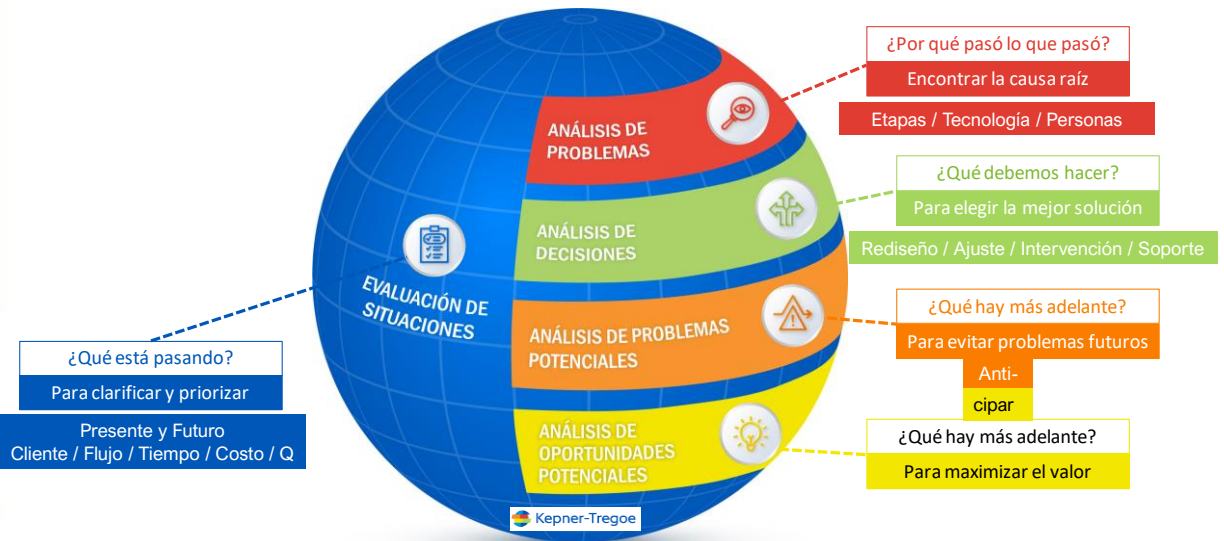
¿Por qué pasó lo que pasó?

Encontrar la causa raíz

Etapas / Tecnología / Personas

ANÁLISIS DE PROBLEMAS

¿Qué debemos hacer?

Para elegir la mejor solución

Rediseño / Ajuste / Intervención / Soporte

ANÁLISIS DE DECISIONES

EVALUACIÓN DE SITUACIONES

¿Qué hay más adelante?

Para evitar problemas futuros

Anti-

cipar

ANÁLISIS DE PROBLEMAS POTENCIALES

¿Qué está pasando?

Para clarificar y priorizar

Presente y Futuro
Cliente / Flujo / Tiempo / Costo / Q

ANÁLISIS DE OPORTUNIDADES POTENCIALES

¿Qué hay más adelante?

Para maximizar el valor

Kepner-Tregoe